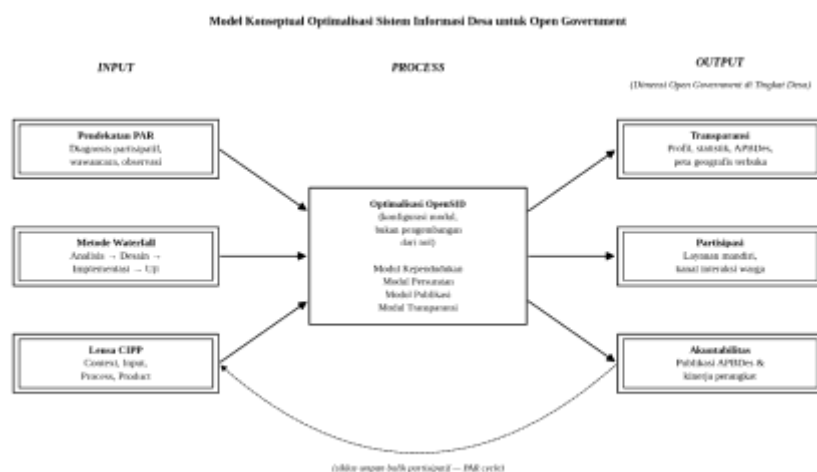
Model Konseptual Optimalisasi Sistem Informasi Desa untuk Open Government

INPUT

PROCESS

OUTPUT

(Dimensi Open Government di Tingkat Desa)

Pendekatan PAR
Diagnosis partisipatif, wawancara, observasi

Metode Waterfall
Analisis → Desain → Implementasi → Uji

Lensa CIPP
Context, Input, Process, Product

Optimalisasi OpenSID
(konfigurasi modul, bukan pengembangan dari nol)

Modul Kependudukan
Modul Persuratan
Modul Publikasi
Modul Transparansi

Transparansi
Profil, statistik, APBDes, peta geografis terbuka

Partisipasi
Layanan mandiri, kanal interaksi warga

Akuntabilitas
Publikasi APBDes & kinerja perangkat

(siklus umpan balik partisipatif — PAR cycle)